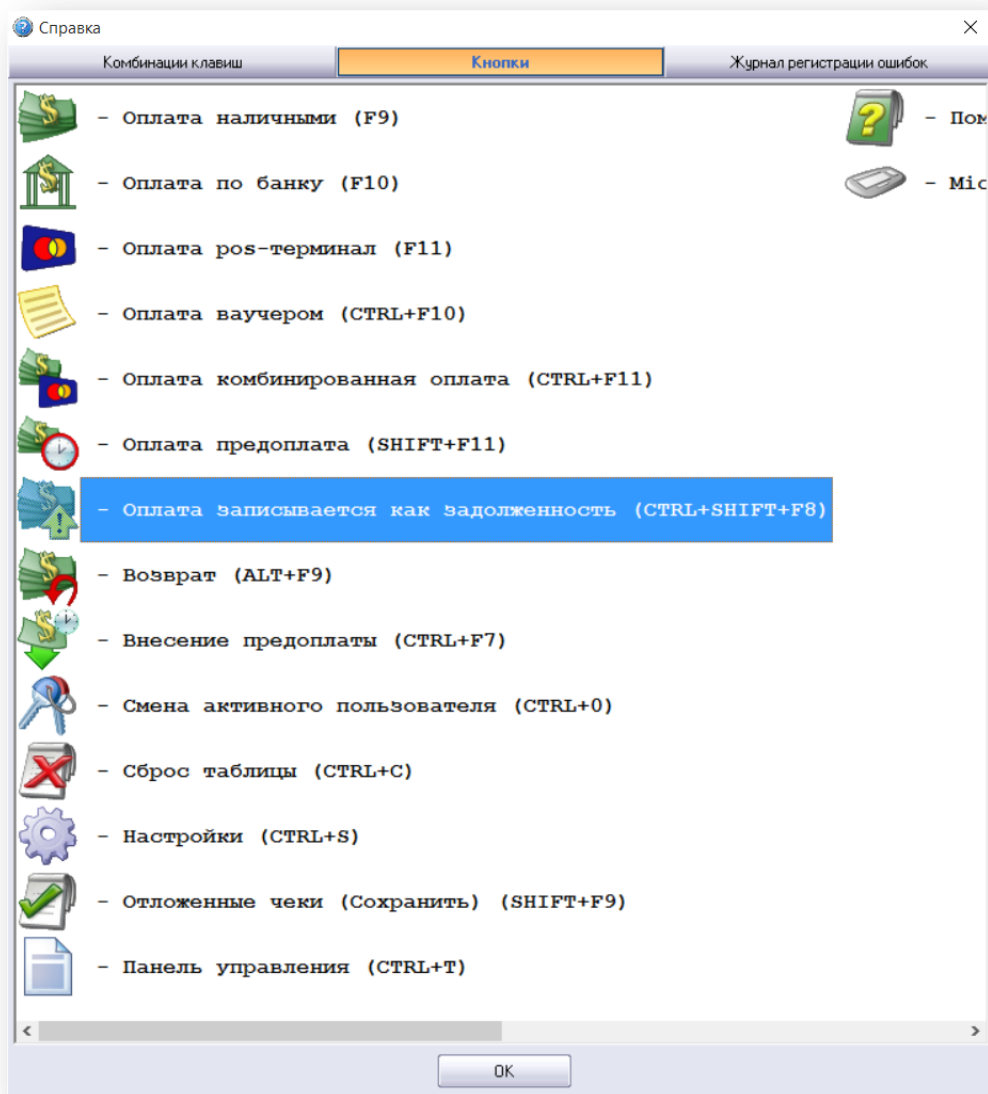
Справка

Комбинации клавиш | Кнопки | Журнал регистрации ошибок

- Оплата наличными (F9)
- Оплата по банку (F10)
- Оплата pos-терминал (F11)
- Оплата ваучером (CTRL+F10)
- Оплата комбинированная оплата (CTRL+F11)
- Оплата предоплата (SHIFT+F11)
- Оплата записывается как задолженность (CTRL+SHIFT+F8)
- Возврат (ALT+F9)
- Внесение предоплаты (CTRL+F7)
- Смена активного пользователя (CTRL+0)
- Сброс таблицы (CTRL+C)
- Настройки (CTRL+S)
- Отложенные чеки (Сохранить) (SHIFT+F9)
- Панель управления (CTRL+T)

- Пом
- Mic

OK